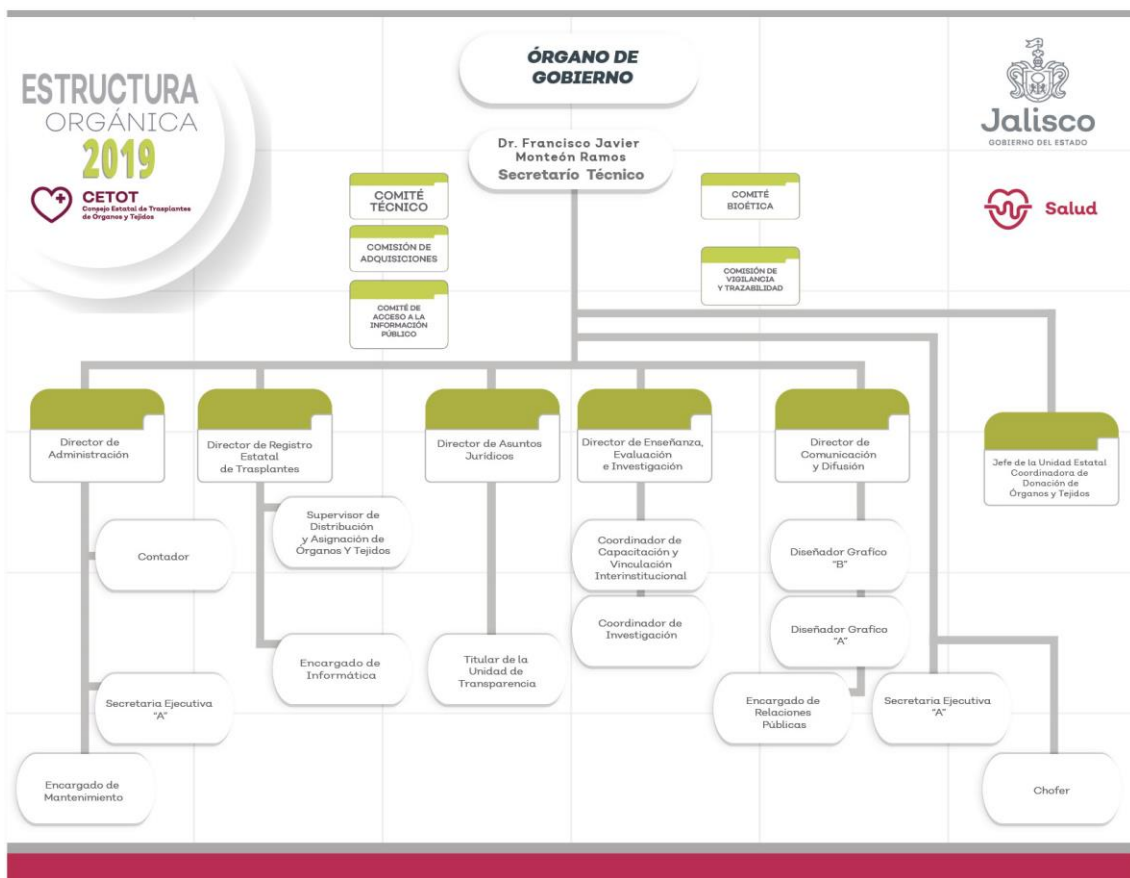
ESTRUCTURA
ORGÁNICA
2019

CETOT
Consejo Estatal de Trasplantes de Órganos y Tejidos

ÓRGANO DE GOBIERNO

Jalisco
GOBIERNO DEL ESTADO

Salud

Dr. Francisco Javier Monteón Ramos
Secretario Técnico

COMITÉ TÉCNICO

COMISIÓN DE ADQUISICIONES

COMITÉ DE ACCESO A LA INFORMACIÓN PÚBLICO

COMITÉ BIOÉTICA

COMISIÓN DE VIGILANCIA Y TRAZABILIDAD

Director de Administración

Director de Registro Estatal de Trasplantes

Director de Asuntos Jurídicos

Director de Enseñanza, Evaluación e Investigación

Director de Comunicación y Difusión

Jefe de la Unidad Estatal Coordinadora de Donación de Órganos y Tejidos

Supervisor de Distribución y Asignación de Órganos Y Tejidos

Contador

Coordinador de Capacitación y Vinculación Interinstitucional

Diseñador Grafico "B"

Coordinador de Investigación

Diseñador Grafico "A"

Encargado de Informática

Titular de la Unidad de Transparencia

Secretaria Ejecutiva "A"

Encargado de Relaciones Públicas

Secretaria Ejecutiva "A"

Encargado de Mantenimiento

Chofer